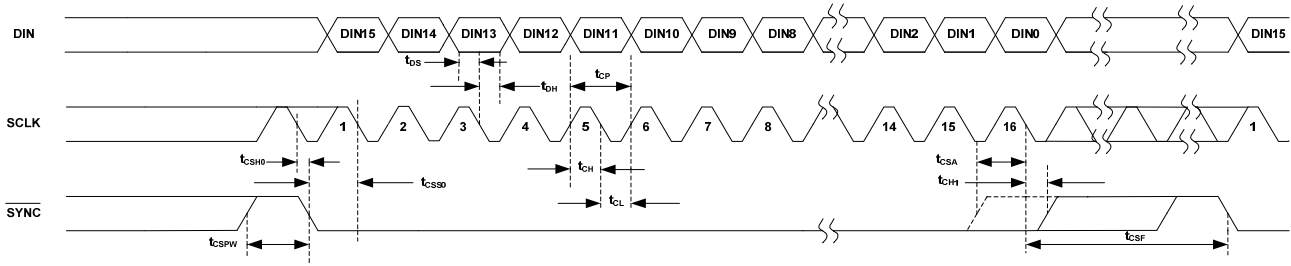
DIN

DIN15 DIN14 DIN13 DIN12 DIN11 DIN10 DIN9 DIN8 DIN2 DIN1 DIN0 DIN15

$t_{DS}$

$t_{DH}$

$t_{CP}$

SCLK

1 2 3 4 5 6 7 8 14 15 16 1

$t_{CSH0}$

$t_{CSS0}$

$t_{CH}$

$t_{CSA}$

$t_{CH1}$

$\overline{SYNC}$

$t_{CL}$

$t_{CSPW}$

$t_{CSF}$